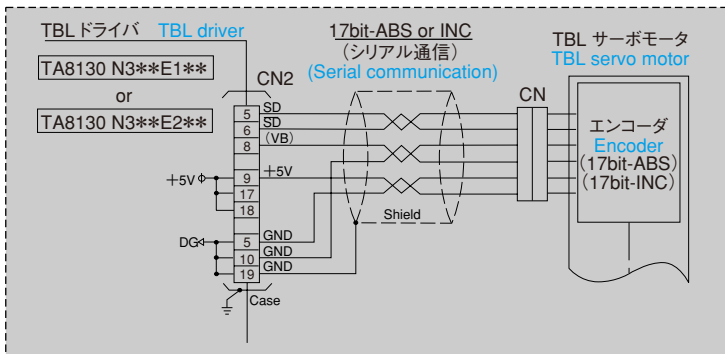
TBL ドライバ TBL driver

TA8130 N3✱✱E1✱✱

or

TA8130 N3✱✱E2✱✱

CN2

17bit-ABS or INC

（シリアル通信）

(Serial communication)

TBL サーボモータ

TBL servo motor

CN

5 SD

6 $\overline{SD}$

8 （VB）

＋5V 9 ＋5V

17

18

DG 5 GND

10 GND

19 GND

Case

Shield

エンコーダ

Encoder

（17bit-ABS）

（17bit-INC）